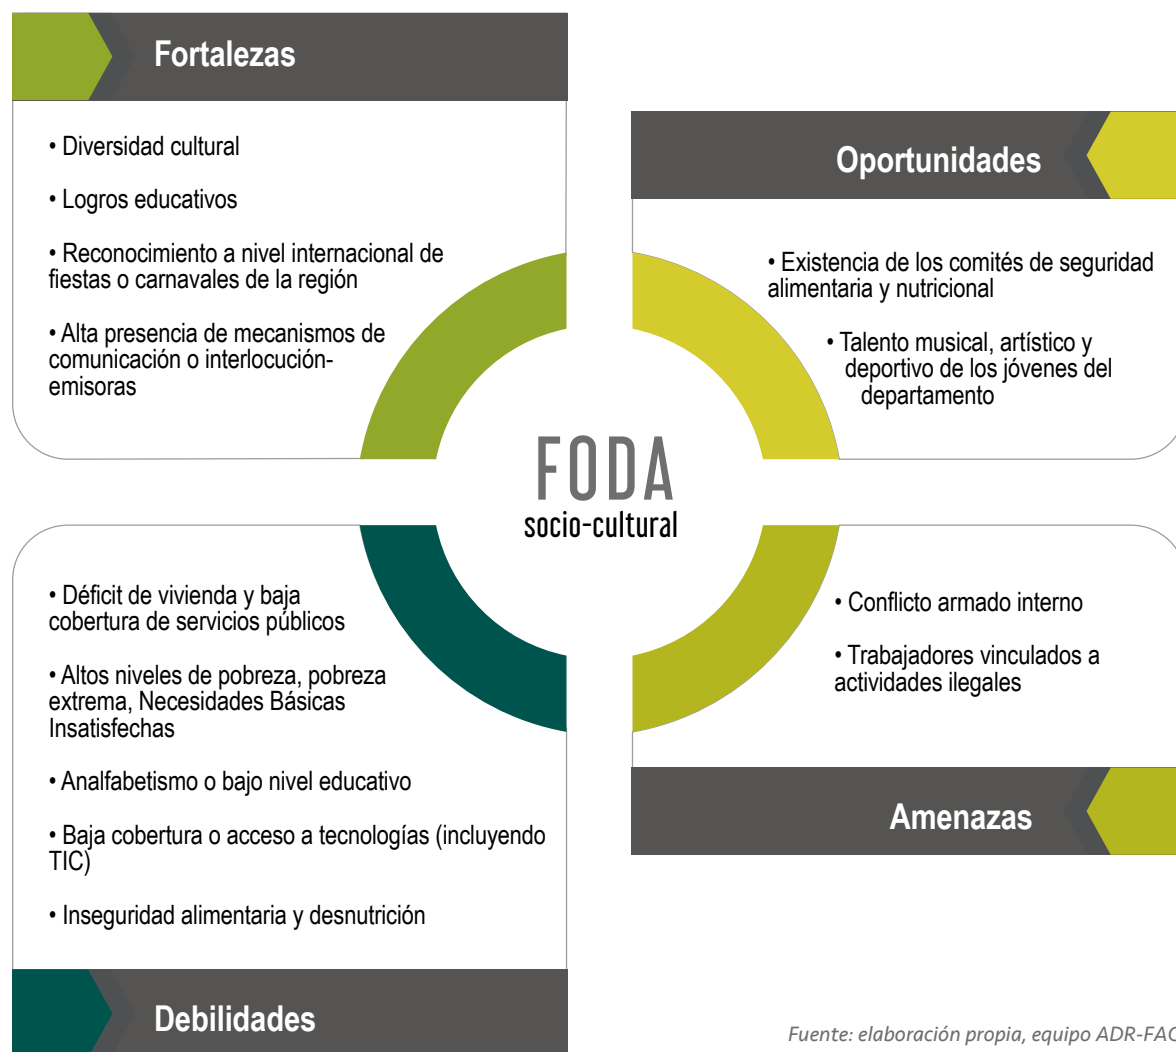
Fortalezas

• Diversidad cultural

• Logros educativos

• Reconocimiento a nivel internacional de fiestas o carnavales de la región

• Alta presencia de mecanismos de comunicación o interlocución-emisoras

Oportunidades

• Existencia de los comités de seguridad alimentaria y nutricional

• Talento musical, artístico y deportivo de los jóvenes del departamento

FODA
socio-cultural

• Déficit de vivienda y baja cobertura de servicios públicos

• Altos niveles de pobreza, pobreza extrema, Necesidades Básicas Insatisfechas

• Analfabetismo o bajo nivel educativo

• Baja cobertura o acceso a tecnologías (incluyendo TIC)

• Inseguridad alimentaria y desnutrición

Debilidades

• Conflicto armado interno

• Trabajadores vinculados a actividades ilegales

Amenazas

Fuente: elaboración propia, equipo ADR-FA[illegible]